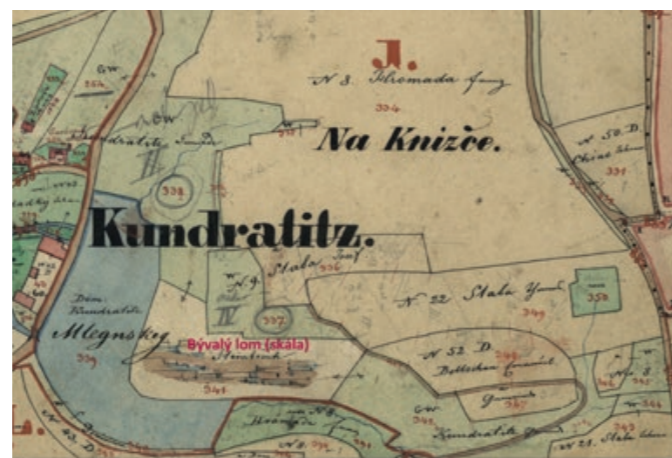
J.

N 3. Skromada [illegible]

304

Na Knižce.

N 50. D.

Kundratitz.

338

N 4 Stala

IV

337

N 22 Stala

358

Dom. Kundratitz

Mlegnsky

Bývalý lom (skála)

N 52. D.

N 3

N 43. D.

Kundratitz

N 21. Stala

L.